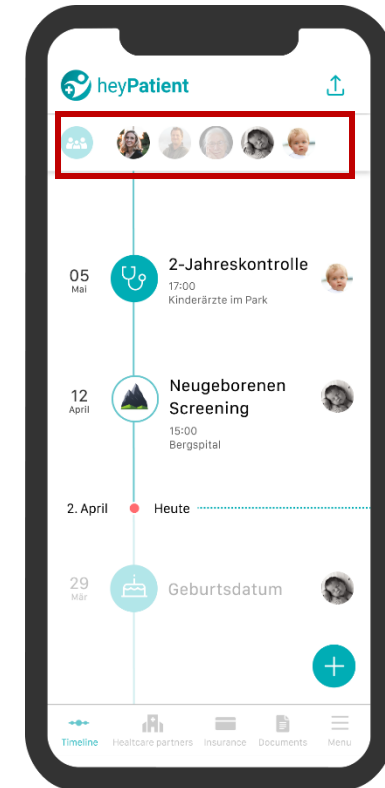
heyPatient

05
Mai

2-Jahreskontrolle
17:00
Kinderärzte im Park

12
April

Neugeborenen Screening
15:00
Bergspital

2. April
Heute

29
Mär

Geburtsdatum

Timeline
Healtcare partners
Insurance
Documents
Menu